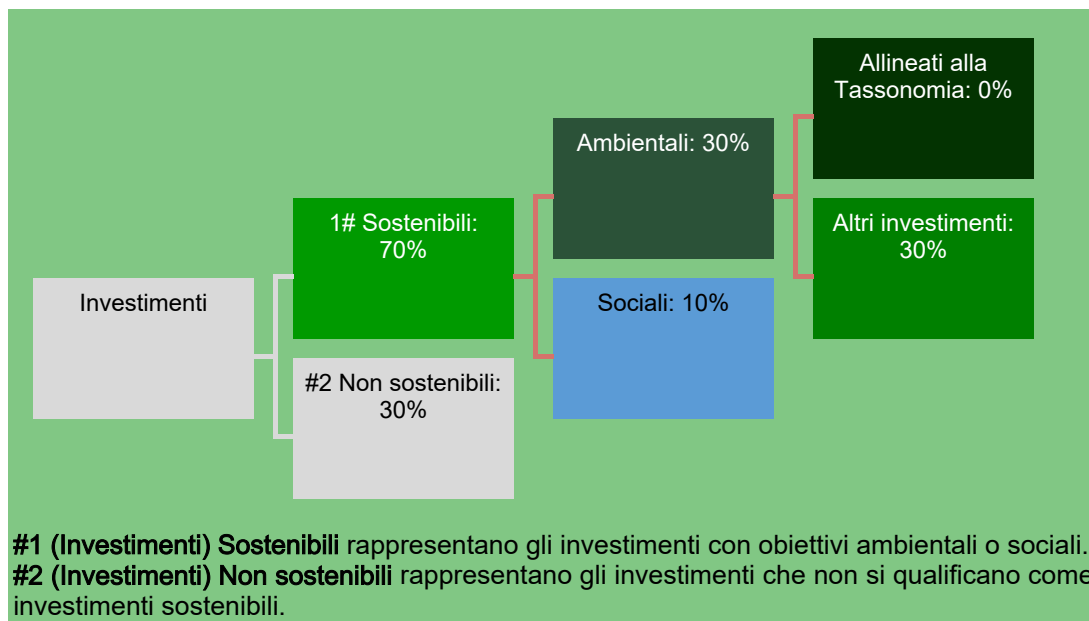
Allineati alla Tassonomia: 0%

Ambientali: 30%

1# Sostenibili: 70%

Altri investimenti: 30%

Investimenti

Sociali: 10%

#2 Non sostenibili: 30%

**#1 (Investimenti) Sostenibili** rappresentano gli investimenti con obiettivi ambientali o sociali.
**#2 (Investimenti) Non sostenibili** rappresentano gli investimenti che non si qualificano come investimenti sostenibili.